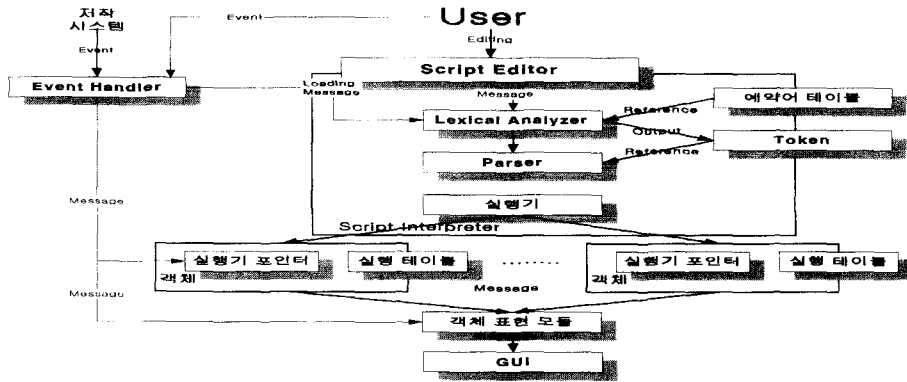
저작 시스템

Event

Event

User

Editing

Event Handler

Script Editor

Loading Message

Message

예약어 테이블

Reference

Lexical Analyzer

Output

Token

Parser

Reference

Message

실행기

Script Interpreter

실행기 포인터

실행 테이블

객체

.........

실행기 포인터

실행 테이블

객체

Message

Message

객체 표현 모듈

GUI